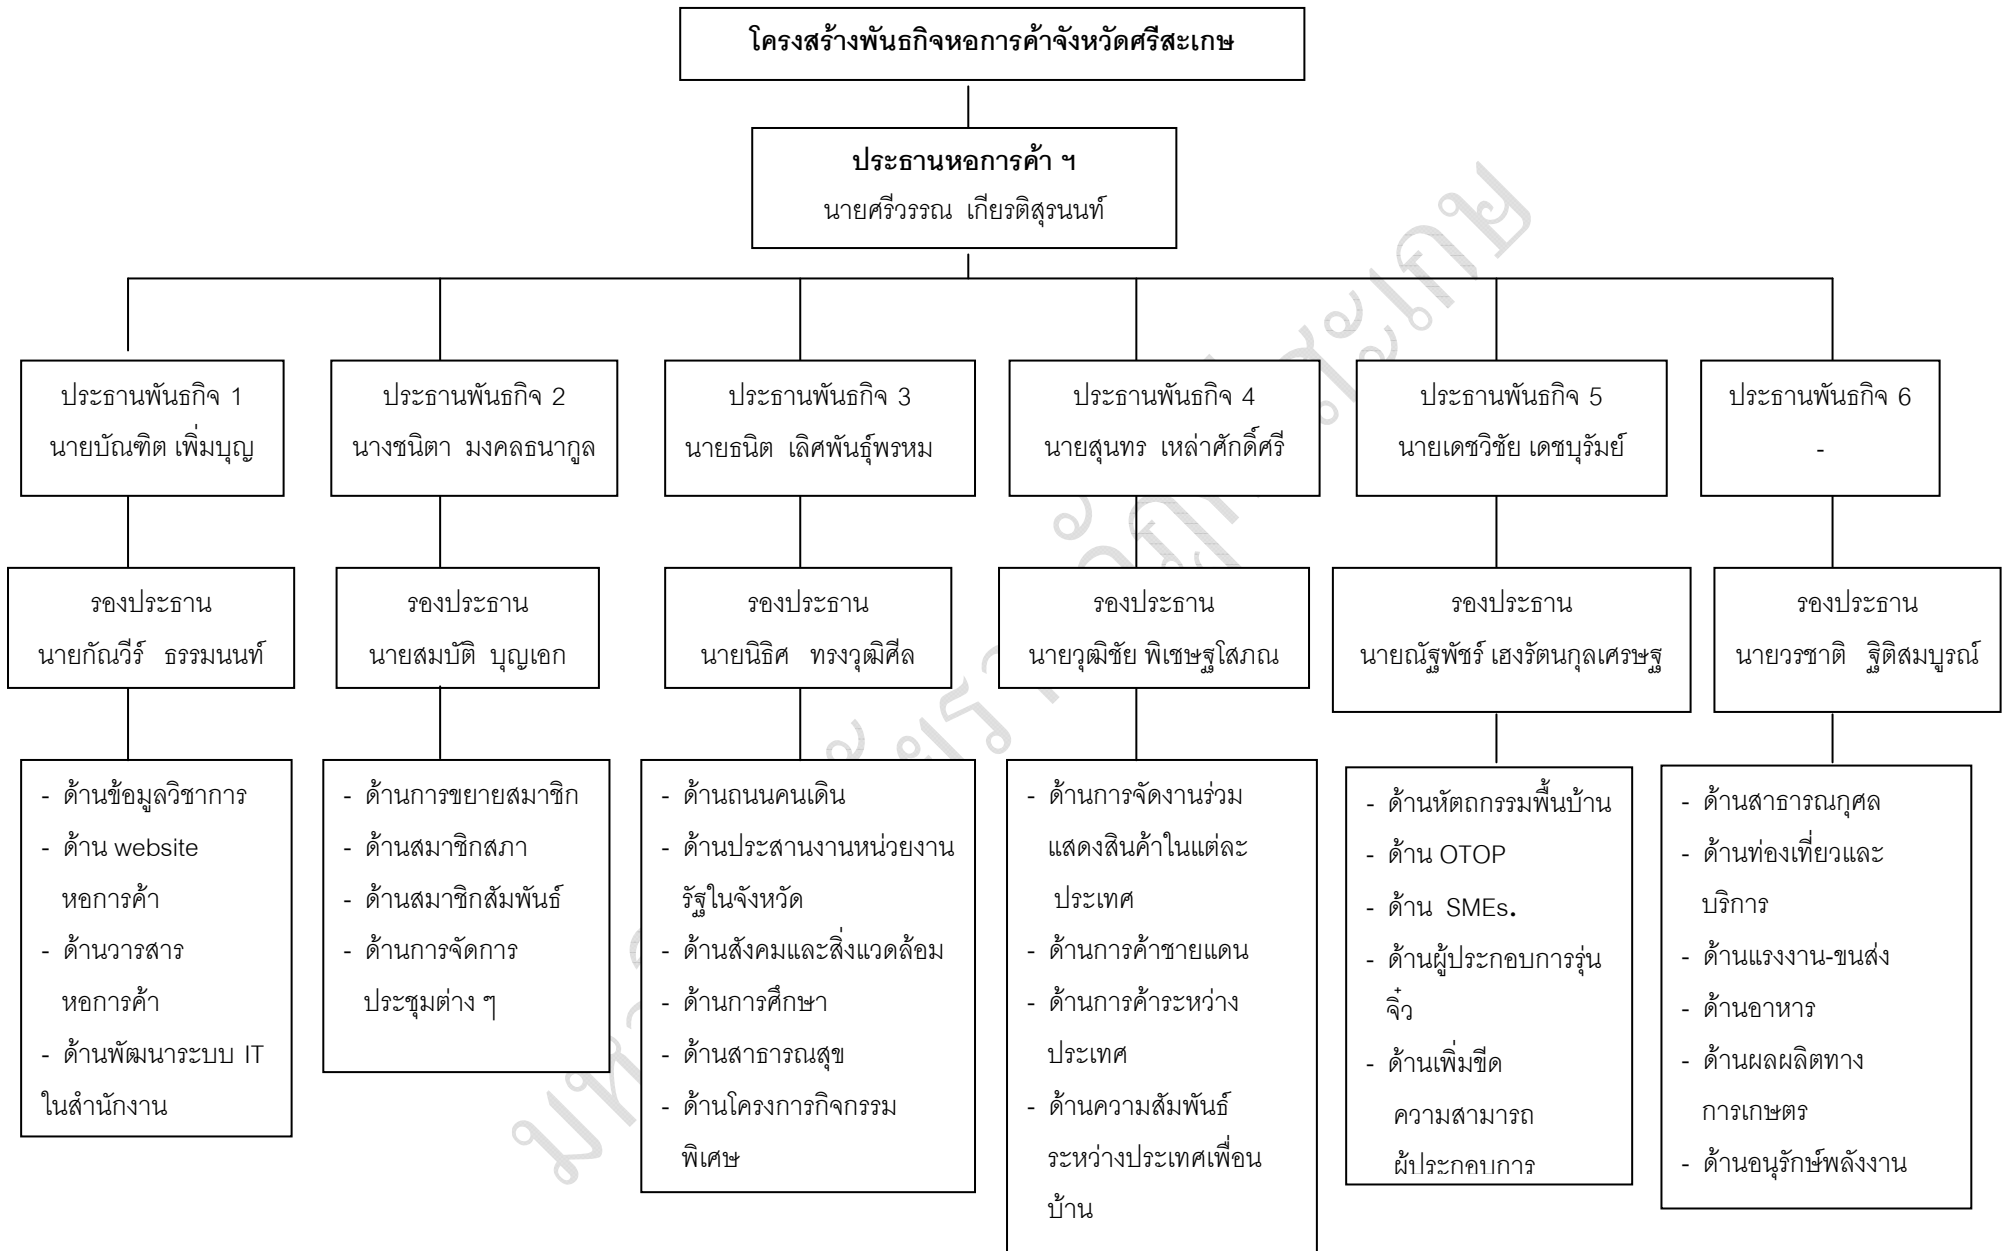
โครงสร้างพันธกิจหอการค้าจังหวัดศรีสะเกษ

ประธานหอการค้า ฯ
นายศรีวรรณ เกียรติสุรนนท์

ประธานพันธกิจ 1
นายบัณฑิต เพิ่มบุญ

รองประธาน
นายกัณวีร์ ธรรมนนท์

- ด้านข้อมูลวิชาการ
- ด้าน website หอการค้า
- ด้านวารสาร หอการค้า
- ด้านพัฒนาระบบ IT ในสำนักงาน

ประธานพันธกิจ 2
นางชนิตา มงคลธนากูล

รองประธาน
นายสมบัติ บุญเอก

- ด้านการขยายสมาชิก
- ด้านสมาชิกสภา
- ด้านสมาชิกสัมพันธ์
- ด้านการจัดการประชุมต่าง ๆ

ประธานพันธกิจ 3
นายธนิต เลิศพันธุ์พรหม

รองประธาน
นายนิธิศ ทรงวุฒิศีล

- ด้านถนนคนเดิน
- ด้านประสานงานหน่วยงานรัฐในจังหวัด
- ด้านสังคมและสิ่งแวดล้อม
- ด้านการศึกษา
- ด้านสาธารณสุข
- ด้านโครงการกิจกรรมพิเศษ

ประธานพันธกิจ 4
นายสุนทร เหล่าศักดิ์ศรี

รองประธาน
นายวุฒิชัย พิเชษฐโสภณ

- ด้านการจัดงานร่วมแสดงสินค้าในแต่ละประเทศ
- ด้านการค้าชายแดน
- ด้านการค้าระหว่างประเทศ
- ด้านความสัมพันธ์ระหว่างประเทศเพื่อนบ้าน

ประธานพันธกิจ 5
นายเดชวิชัย เดชบุรัมย์

รองประธาน
นายณัฐพัชร์ เฮงรัตนกุลเศรษฐ

- ด้านหัตถกรรมพื้นบ้าน
- ด้าน OTOP
- ด้าน SMEs.
- ด้านผู้ประกอบการรุ่นจิ๋ว
- ด้านเพิ่มขีดความสามารถผู้ประกอบการ

ประธานพันธกิจ 6
-

รองประธาน
นายวรชาติ ฐิติสมบูรณ์

- ด้านสาธารณกุศล
- ด้านท่องเที่ยวและบริการ
- ด้านแรงงาน-ขนส่ง
- ด้านอาหาร
- ด้านผลผลิตทางการเกษตร
- ด้านอนุรักษ์พลังงาน